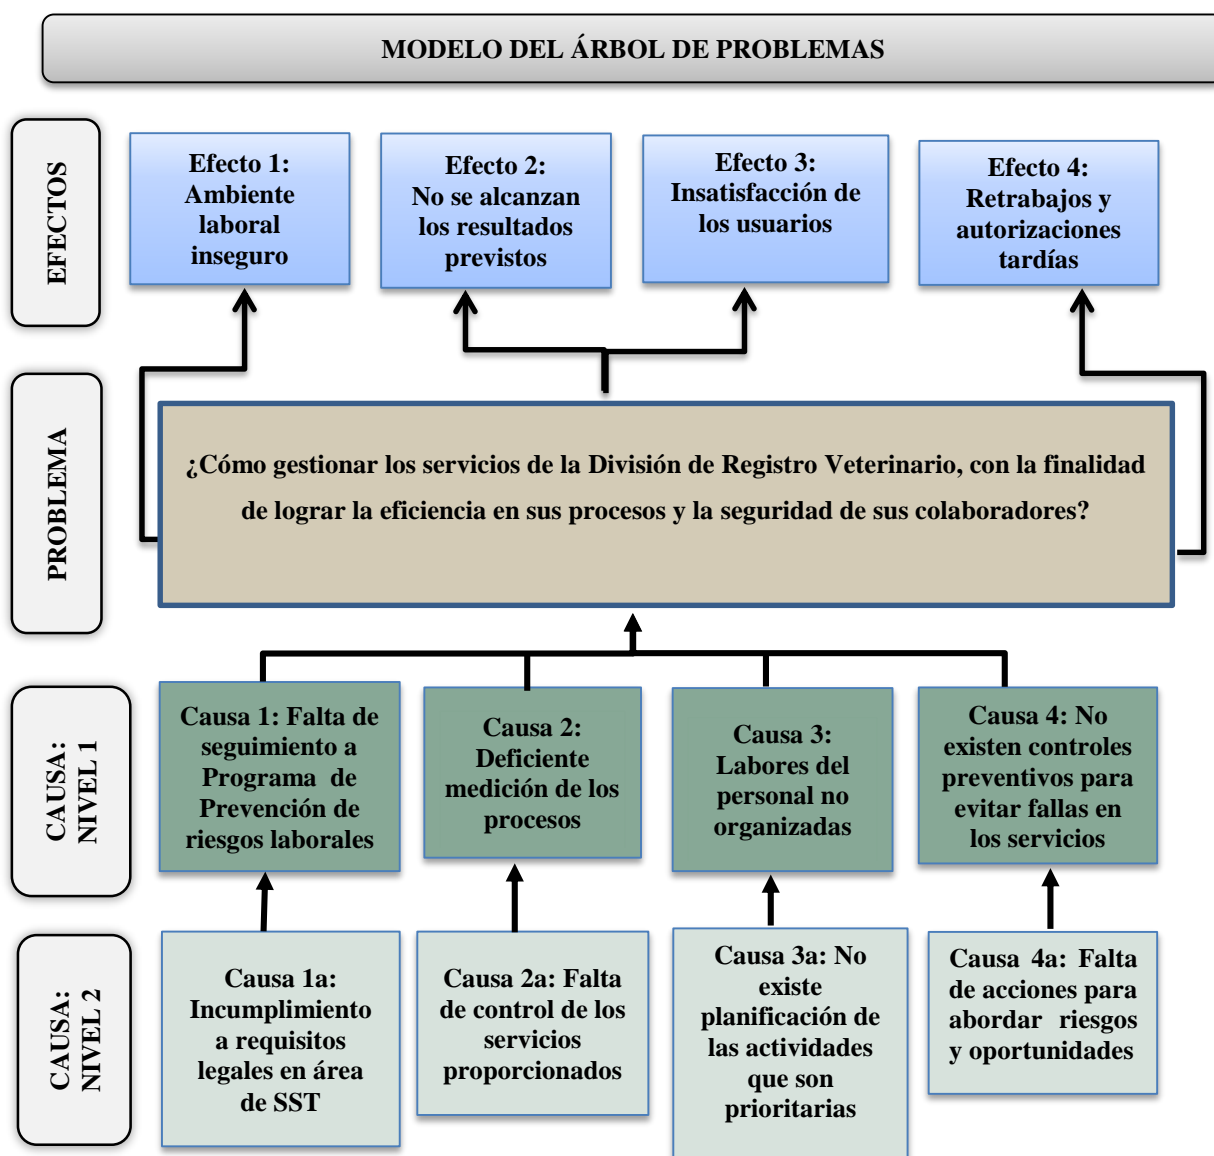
MODELO DEL ÁRBOL DE PROBLEMAS

EFECTOS

Efecto 1: Ambiente laboral inseguro

Efecto 2: No se alcanzan los resultados previstos

Efecto 3: Insatisfacción de los usuarios

Efecto 4: Retrabajos y autorizaciones tardías

PROBLEMA

¿Cómo gestionar los servicios de la División de Registro Veterinario, con la finalidad de lograr la eficiencia en sus procesos y la seguridad de sus colaboradores?

CAUSA: NIVEL 1

Causa 1: Falta de seguimiento a Programa de Prevención de riesgos laborales

Causa 2: Deficiente medición de los procesos

Causa 3: Labores del personal no organizadas

Causa 4: No existen controles preventivos para evitar fallas en los servicios

CAUSA: NIVEL 2

Causa 1a: Incumplimiento a requisitos legales en área de SST

Causa 2a: Falta de control de los servicios proporcionados

Causa 3a: No existe planificación de las actividades que son prioritarias

Causa 4a: Falta de acciones para abordar riesgos y oportunidades